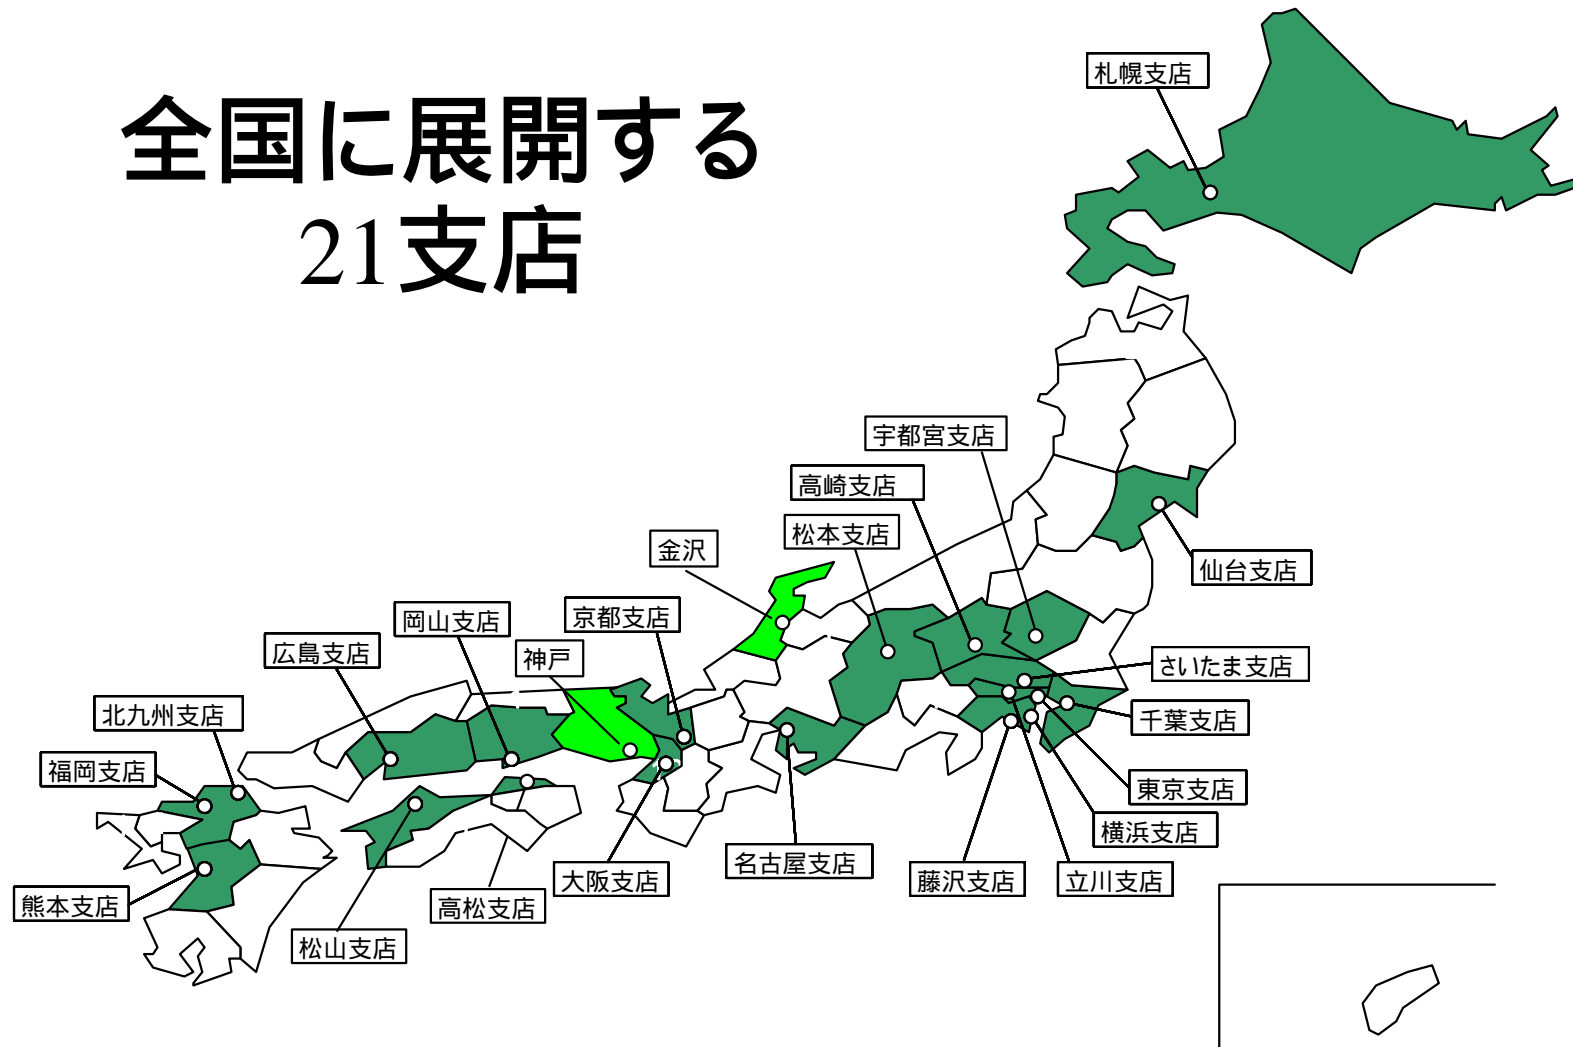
全国に展開する
21支店

札幌支店

宇都宮支店

高崎支店

松本支店

仙台支店

金沢

京都支店

岡山支店

広島支店

神戸

さいたま支店

千葉支店

北九州支店

福岡支店

東京支店

横浜支店

熊本支店

大阪支店

名古屋支店

藤沢支店

立川支店

高松支店

松山支店